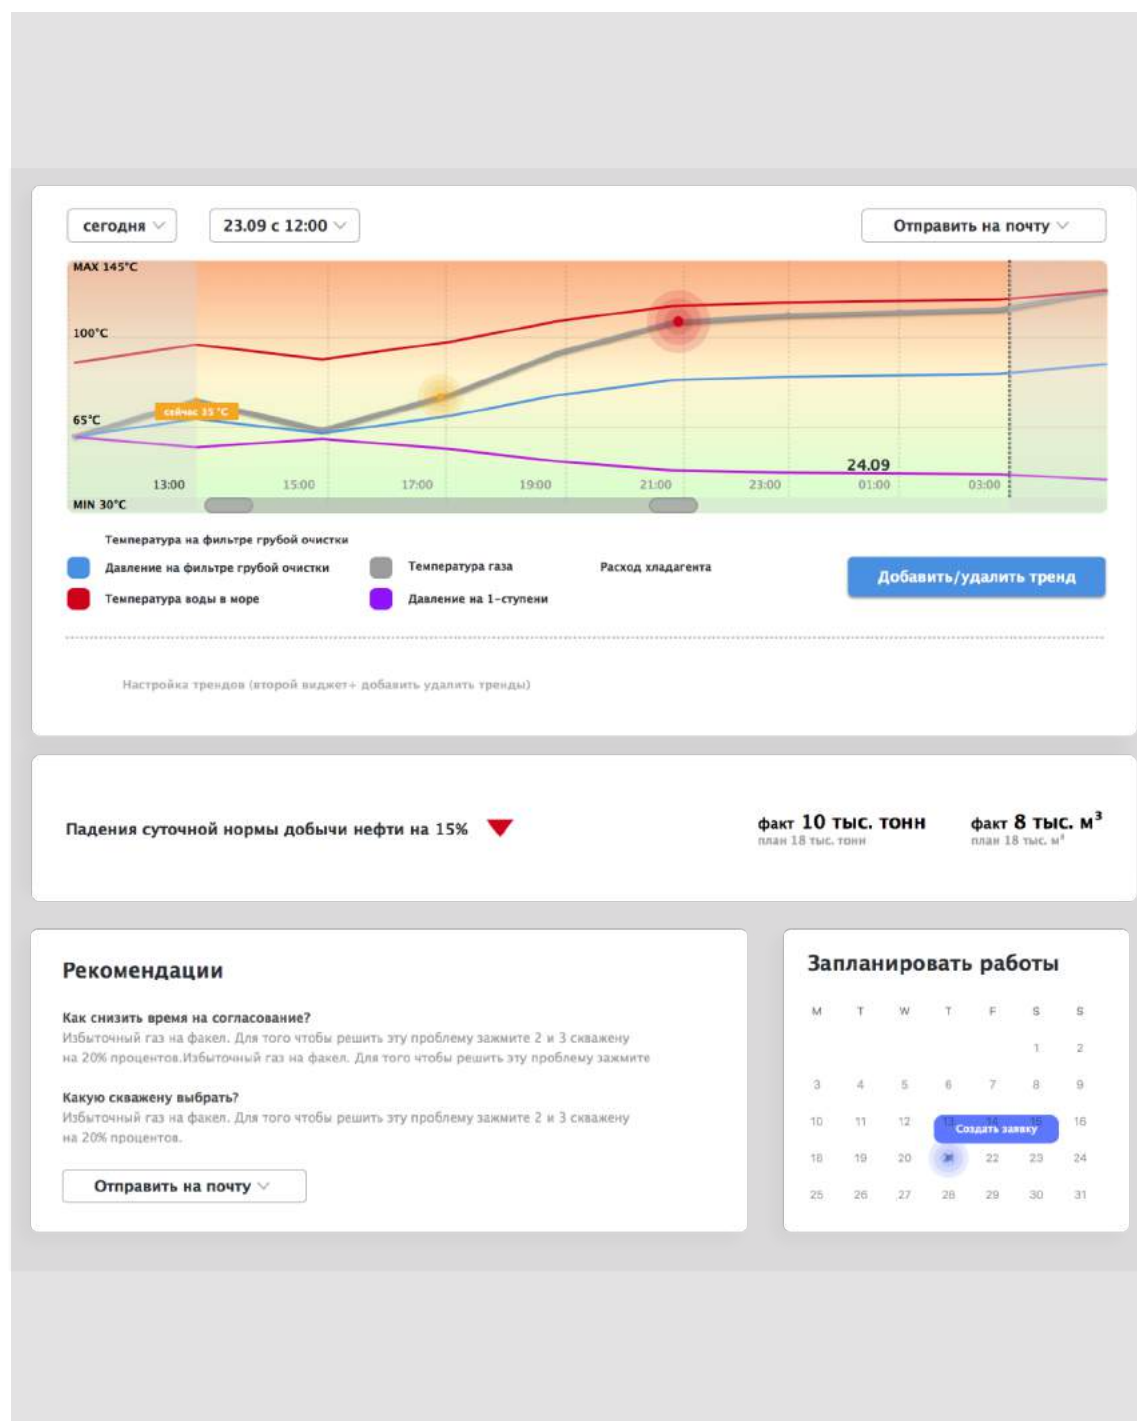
сегодня

23.09 с 12:00

Отправить на почту

MAX 145°C

100°C

65°C

сейчас 35 °C

MIN 30°C

13:00 15:00 17:00 19:00 21:00 23:00 24.09 01:00 03:00

Температура на фильтре грубой очистки

Давление на фильтре грубой очистки

Температура газа

Расход хладагента

Температура воды в море

Давление на 1-ступени

Добавить/удалить тренд

Настройка трендов (второй виджет+ добавить удалить тренды)

Падения суточной нормы добычи нефти на 15%

факт 10 тыс. тонн
план 18 тыс. тонн

факт 8 тыс. $м^3$
план 18 тыс. $м^3$

Рекомендации

Как снизить время на согласование?
Избыточный газ на факел. Для того чтобы решить эту проблему зажмите 2 и 3 скважену на 20% процентов.Избыточный газ на факел. Для того чтобы решить эту проблему зажмите

Какую скважену выбрать?
Избыточный газ на факел. Для того чтобы решить эту проблему зажмите 2 и 3 скважену на 20% процентов.

Отправить на почту

Запланировать работы

| M | T | W | T | F | S | S |
|---|---|---|---|---|---|---|
| | | | | | 1 | 2 |
| 3 | 4 | 5 | 6 | 7 | 8 | 9 |
| 10 | 11 | 12 | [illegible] | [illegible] | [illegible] | 16 |
| 18 | 19 | 20 | 21 | 22 | 23 | 24 |
| 25 | 26 | 27 | 28 | 29 | 30 | 31 |

Создать заявку